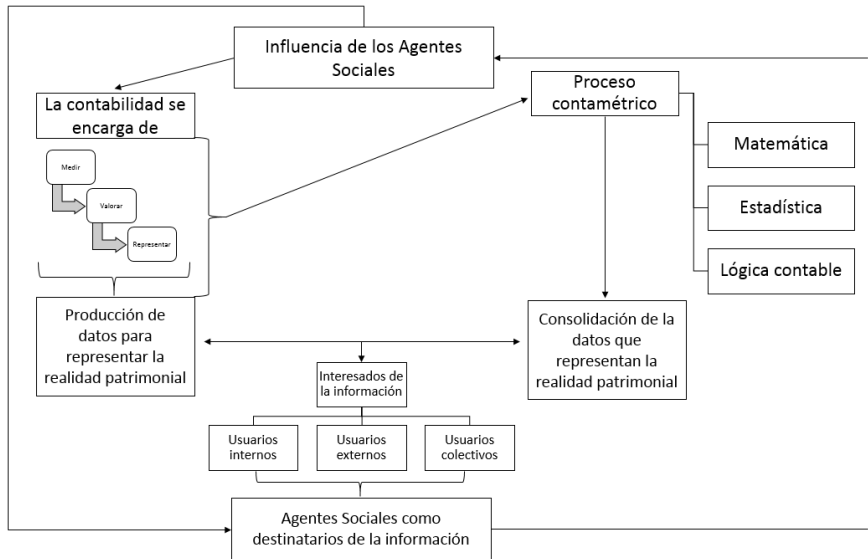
Influencia de los Agentes Sociales

La contabilidad se encarga de

Medir

Valorar

Representar

Proceso contamétrico

Matemática

Estadística

Lógica contable

Producción de datos para representar la realidad patrimonial

Consolidación de la datos que representan la realidad patrimonial

Interesados de la información

Usuarios internos

Usuarios externos

Usuarios colectivos

Agentes Sociales como destinatarios de la información